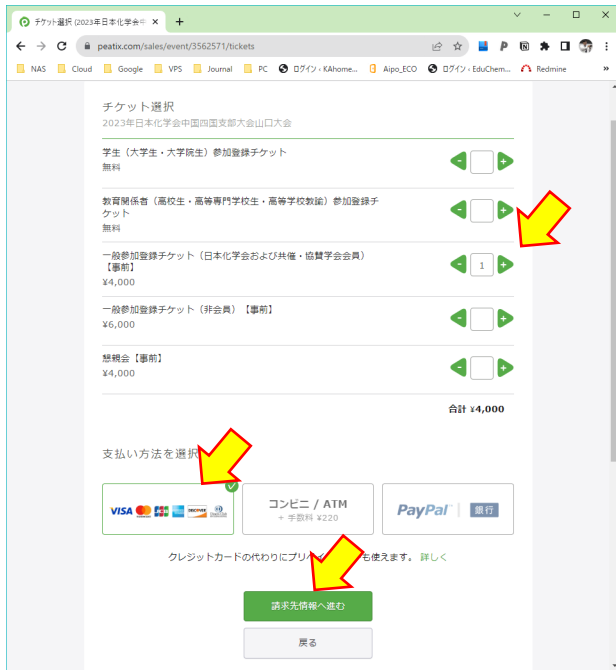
チケット選択 (2023年日本化学会中

peatix.com/sales/event/3562571/tickets

NAS Cloud Google VPS Journal PC ログイン ‹ KAhome... Aipo_ECO ログイン ‹ EduChem... Redmine

チケット選択
2023年日本化学会中国四国支部大会山口大会

学生（大学生・大学院生）参加登録チケット
無料

教育関係者（高校生・高等専門学校生・高等学校教諭）参加登録チケット
無料

一般参加登録チケット（日本化学会および共催・協賛学会会員）【事前】
¥4,000

1

一般参加登録チケット（非会員）【事前】
¥6,000

懇親会【事前】
¥4,000

合計 ¥4,000

支払い方法を選択

VISA JCB DISCOVER

コンビニ / ATM
+ 手数料 ¥220

PayPal 銀行

クレジットカードの代わりにプリペ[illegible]も使えます。 詳しく

請求先情報へ進む

戻る